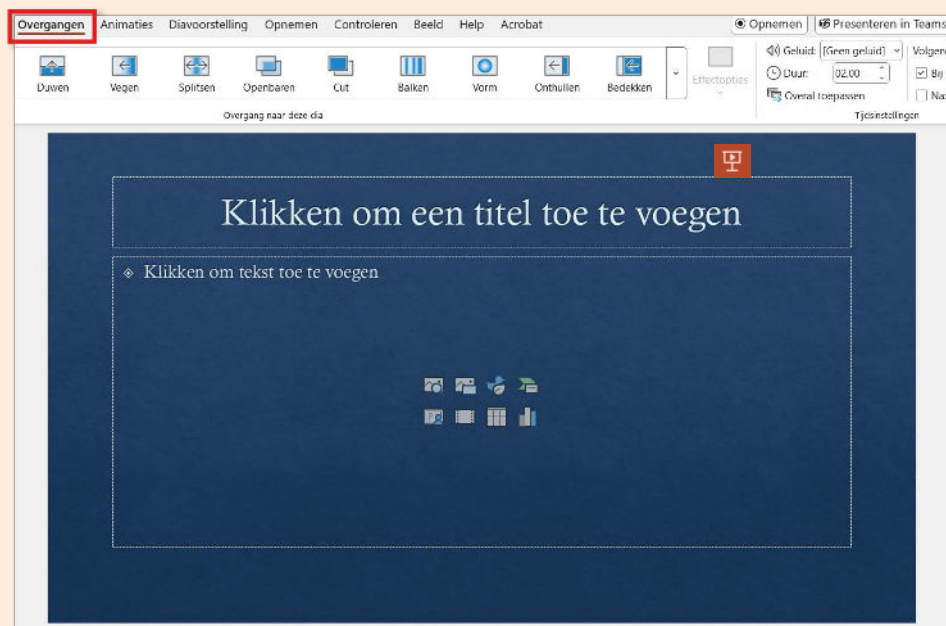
Overgangen Animaties Diavoorstelling Opnemen Controleren Beeld Help Acrobat

Opnemen | Presenteren in Teams

Duwen Vegen Splitsen Openbaren Cut Balken Vorm Onthullen Bedekken

Effectopties

Overgang naar deze dia

Geluid: [Geen geluid]

Duur: 02.00

Overal toepassen

Tijdsinstellingen

Volgend

Bij

Na

Klikken om een titel toe te voegen

Klikken om tekst toe te voegen